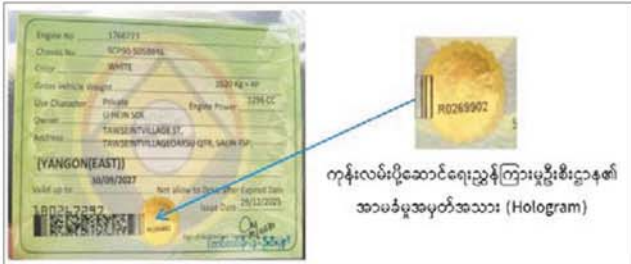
Engine No 1764771
Chassis No SCP90-5058896
Colour WHITE
Gross vehicle Weight 1520 Kg + 40
Use Character Private Engine Power 1296 CC
Owner U HEIN SOE
Address TAWSEINTVILLAGE ST, TAWSEINTVILLAGE(EAST) QTR, SALIN TSP,
[YANGON(EAST)]
Valid up to 10/09/2027
Not allow to Drive after Expired Date
Issue Date 29/12/2025
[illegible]

R0269902

ကုန်းလမ်းပို့ဆောင်ရေးညွှန်ကြားမှုဦးစီးဌာန၏ အာမခံမှုအမှတ်အသား (Hologram)